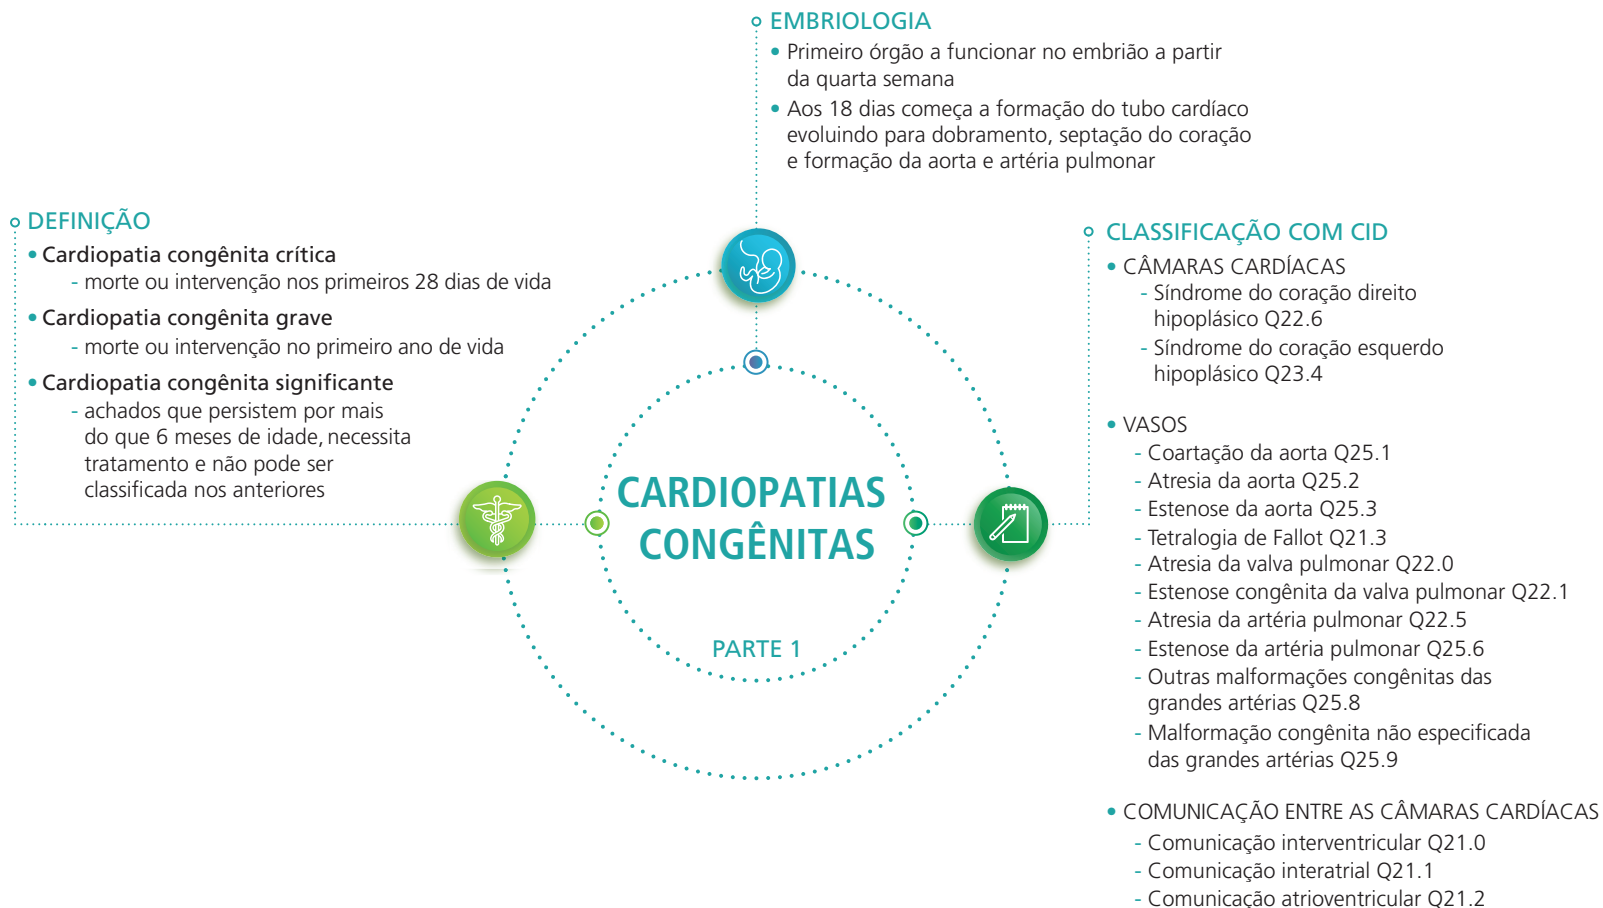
EMBRIOLOGIA

• Primeiro órgão a funcionar no embrião a partir da quarta semana

• Aos 18 dias começa a formação do tubo cardíaco evoluindo para dobramento, septação do coração e formação da aorta e artéria pulmonar

DEFINIÇÃO

• Cardiopatia congênita crítica
- morte ou intervenção nos primeiros 28 dias de vida

• Cardiopatia congênita grave
- morte ou intervenção no primeiro ano de vida

• Cardiopatia congênita significante
- achados que persistem por mais do que 6 meses de idade, necessita tratamento e não pode ser classificada nos anteriores

CARDIOPATIAS CONGÊNITAS

PARTE 1

CLASSIFICAÇÃO COM CID

• CÂMARAS CARDÍACAS
- Síndrome do coração direito hipoplásico Q22.6
- Síndrome do coração esquerdo hipoplásico Q23.4

• VASOS
- Coartação da aorta Q25.1
- Atresia da aorta Q25.2
- Estenose da aorta Q25.3
- Tetralogia de Fallot Q21.3
- Atresia da valva pulmonar Q22.0
- Estenose congênita da valva pulmonar Q22.1
- Atresia da artéria pulmonar Q22.5
- Estenose da artéria pulmonar Q25.6
- Outras malformações congênitas das grandes artérias Q25.8
- Malformação congênita não especificada das grandes artérias Q25.9

• COMUNICAÇÃO ENTRE AS CÂMARAS CARDÍACAS
- Comunicação interventricular Q21.0
- Comunicação interatrial Q21.1
- Comunicação atrioventricular Q21.2